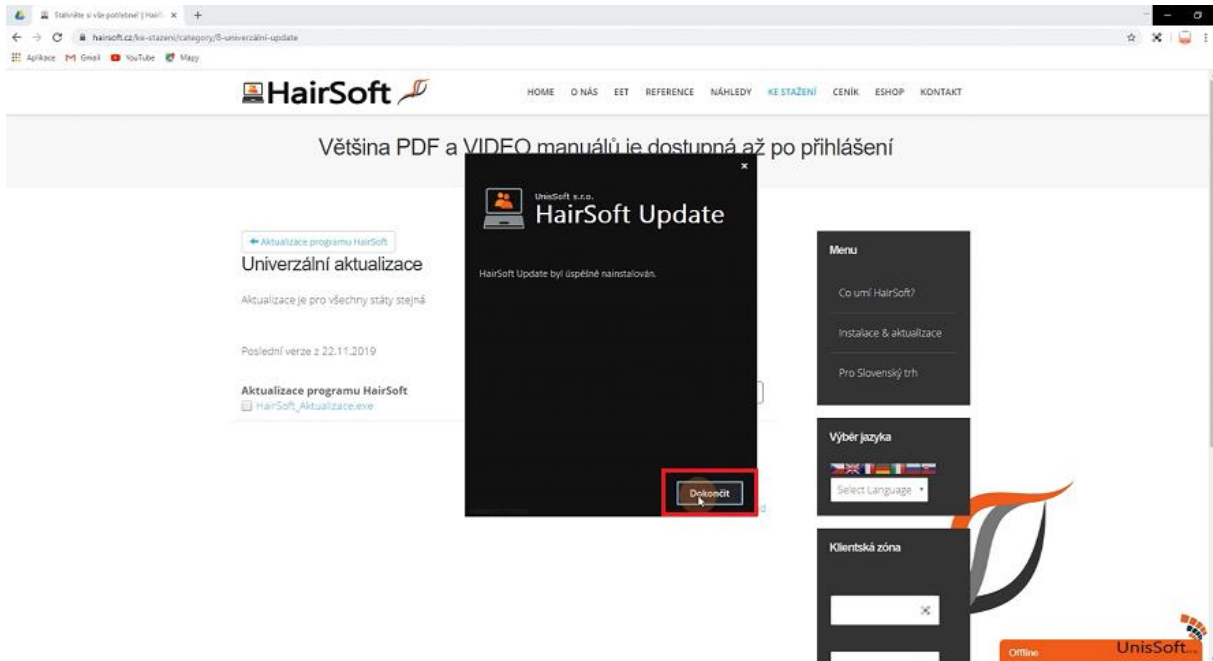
Stáhněte si vše potřebné | Hair ×  +

hairsoft.cz/ke-stazeni/category/8-univerzalni-update

Aplikace  Gmail  YouTube  Mapy

HairSoft

HOME  O NÁS  EET  REFERENCE  NÁHLEDY  KE STAŽENÍ  CENÍK  ESHOP  KONTAKT

Většina PDF a VIDEO manuálů je dostupná až po přihlášení

← Aktualizace programu HairSoft

Univerzální aktualizace

Aktualizace je pro všechny státy stejná

Poslední verze z 22.11.2019

Aktualizace programu HairSoft
HairSoft_Aktualizace.exe

UnisSoft s.r.o.
HairSoft Update

HairSoft Update byl úspěšně nainstalován.

Dokončit

Menu

Co umí HairSoft?

Instalace & aktualizace

Pro Slovenský trh

Výběr jazyka

Select Language

Klientská zóna

Offline

UnisSoft